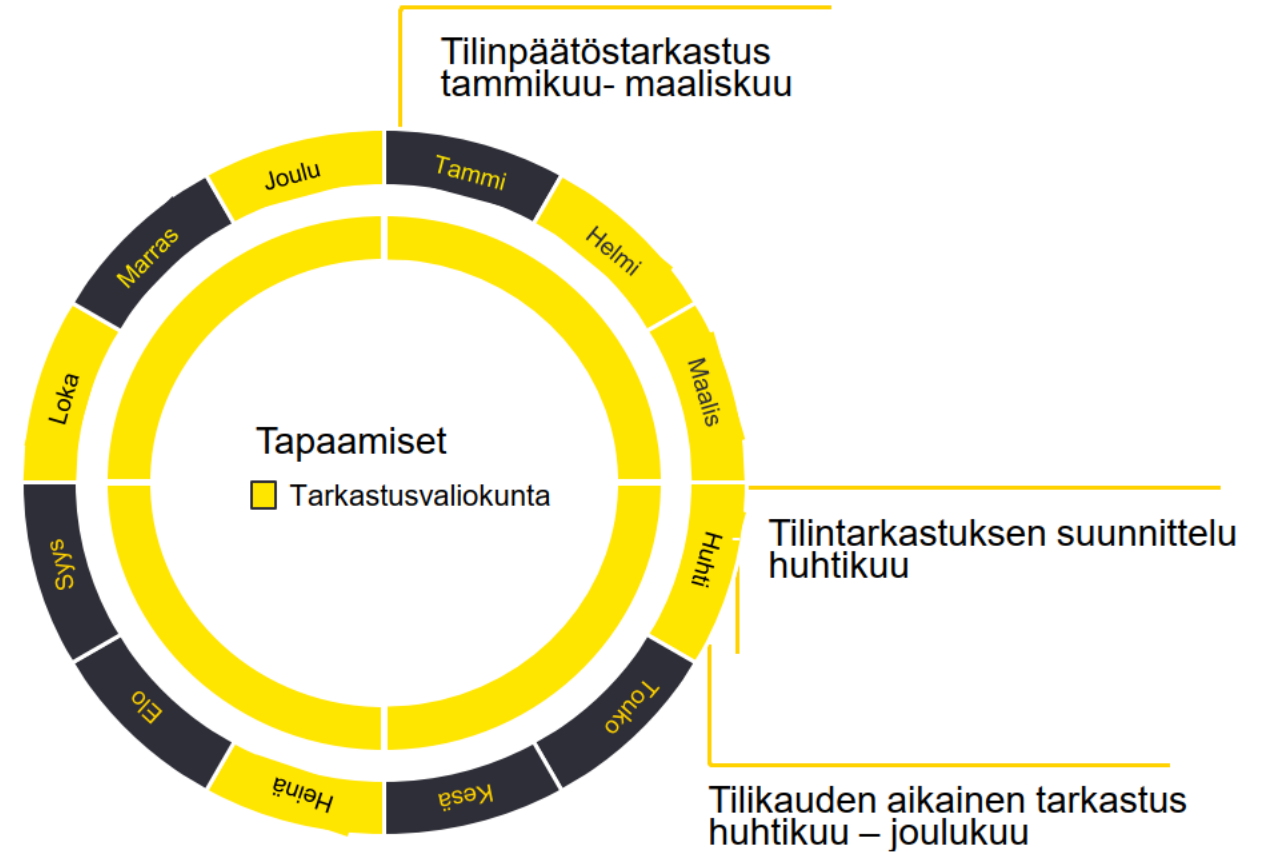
Tilinpäätöstarkastus
tammikuu- maaliskuu

Tammi
Helmi
Maalis
Huhti
Touko
Kesä
Heinä
Elo
Syys
Loka
Marras
Joulu

Tapaamiset

Tarkastusvaliokunta

Tilintarkastuksen suunnittelu
huhtikuu

Tilikauden aikainen tarkastus
huhtikuu – joulukuu